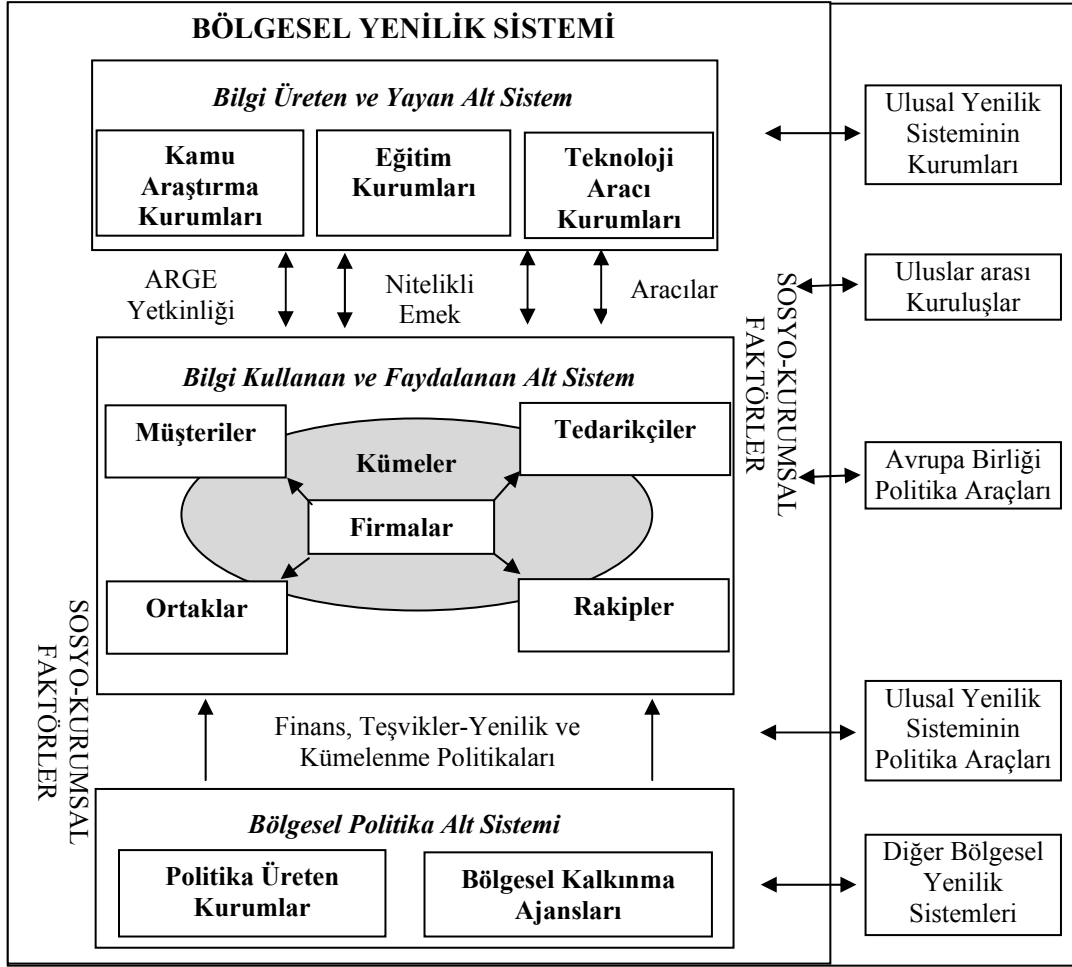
BÖLGESEL YENİLİK SİSTEMİ

Bilgi Üreten ve Yayan Alt Sistem

Kamu Araştırma Kurumları

Eğitim Kurumları

Teknoloji Aracı Kurumları

ARGE Yetkinliği

Nitelikli Emek

Aracılar

Bilgi Kullanan ve Faydalanan Alt Sistem

Müşteriler

Tedarikçiler

Kümeler

Firmalar

Ortaklar

Rakipler

SOSYO-KURUMSAL FAKTÖRLER

SOSYO-KURUMSAL FAKTÖRLER

Finans, Teşvikler-Yenilik ve Kümelenme Politikaları

Bölgesel Politika Alt Sistemi

Politika Üreten Kurumlar

Bölgesel Kalkınma Ajansları

Ulusal Yenilik Sisteminin Kurumları

Uluslar arası Kuruluşlar

Avrupa Birliği Politika Araçları

Ulusal Yenilik Sisteminin Politika Araçları

Diğer Bölgesel Yenilik Sistemleri